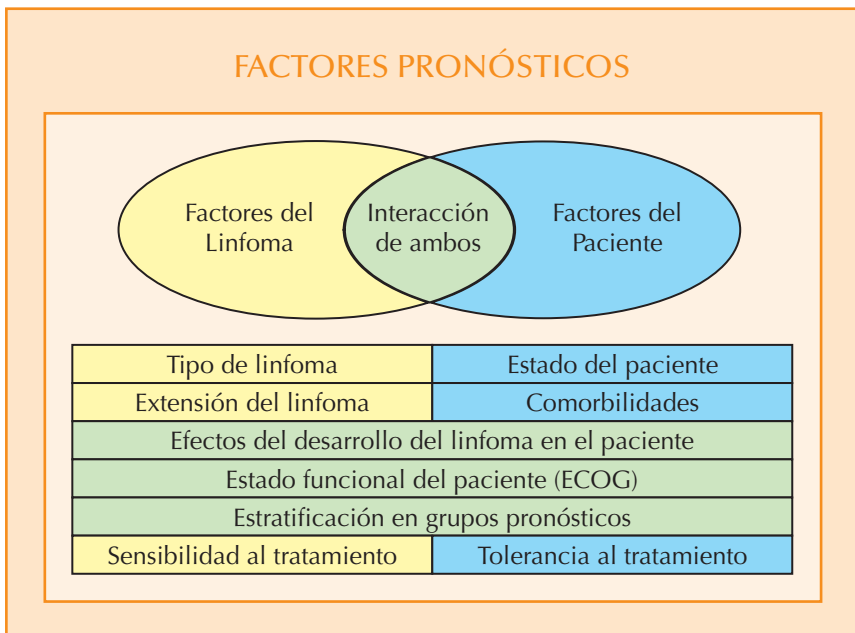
FACTORES PRONÓSTICOS

Factores del Linfoma

Interacción de ambos

Factores del Paciente

| Tipo de linfoma | Estado del paciente |
|---|---|
| Extensión del linfoma | Comorbilidades |
| Efectos del desarrollo del linfoma en el paciente | |
| Estado funcional del paciente (ECOG) | |
| Estratificación en grupos pronósticos | |
| Sensibilidad al tratamiento | Tolerancia al tratamiento |